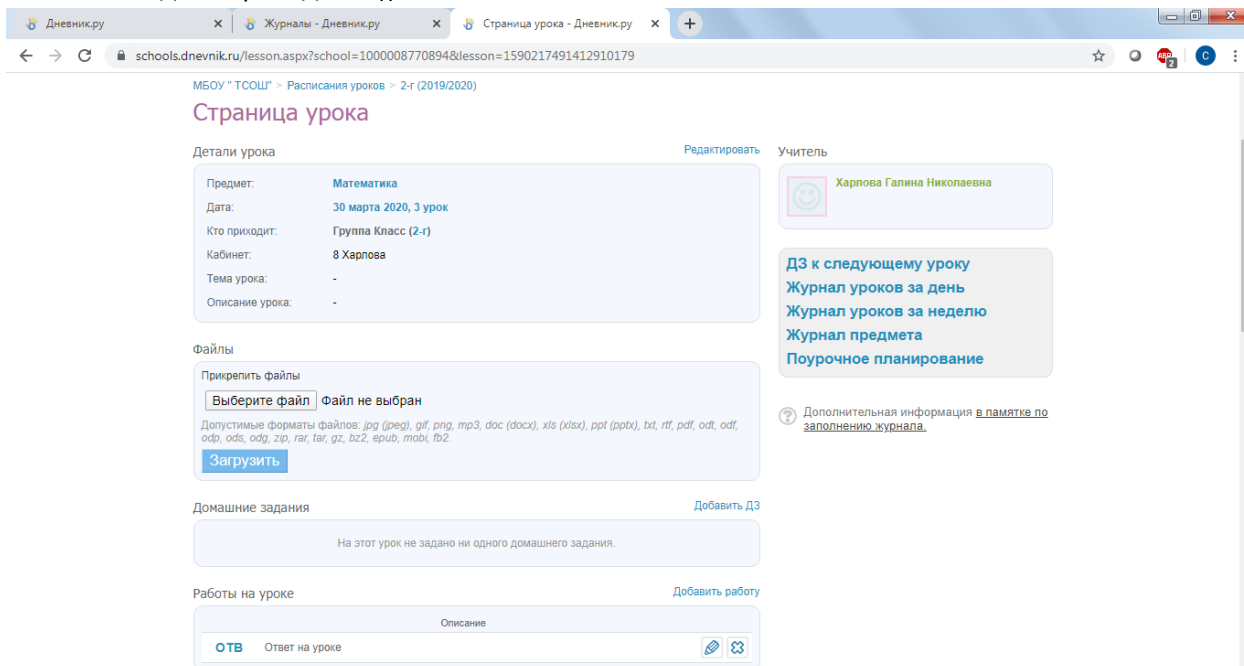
Дневник.ру × Журналы - Дневник.ру × Страница урока - Дневник.ру × +

schools.dnevnik.ru/lesson.aspx?school=1000008770894&lesson=1590217491412910179

ABP 2 C

МБОУ " ТСОШ" > Расписания уроков > 2-г (2019/2020)

Страница урока

Детали урока Редактировать

| | |
|---|---|
| Предмет: | Математика |
| Дата: | 30 марта 2020, 3 урок |
| Кто приходит: | Группа Класс (2-г) |
| Кабинет: | 8 Харлова |
| Тема урока: | - |
| Описание урока: | - |

Файлы

Прикрепить файлы

Выберите файл Файл не выбран

Допустимые форматы файлов: jpg (jpeg), gif, png, mp3, doc (docx), xls (xlsx), ppt (pptx), txt, rtf, pdf, odt, odf, odp, ods, odg, zip, rar, tar, gz, bz2, epub, mobi, fb2.

Загрузить

Домашние задания Добавить ДЗ

На этот урок не задано ни одного домашнего задания.

Работы на уроке Добавить работу

Описание

ОТВ Ответ на уроке

Учитель

Харлова Галина Николаевна

ДЗ к следующему уроку
Журнал уроков за день
Журнал уроков за неделю
Журнал предмета
Поурочное планирование

Дополнительная информация в памятке по заполнению журнала.